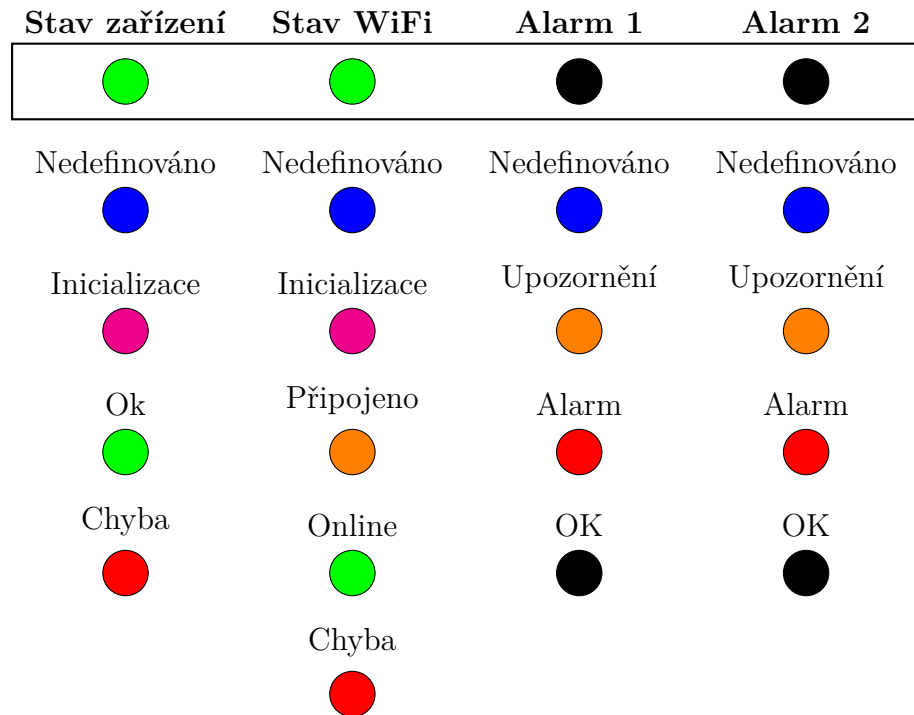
**Stav zařízení** **Stav WiFi** **Alarm 1** **Alarm 2**

Nedefinováno
Inicializace
Ok
Chyba

Nedefinováno
Inicializace
Připojeno
Online
Chyba

Nedefinováno
Upozornění
Alarm
OK

Nedefinováno
Upozornění
Alarm
OK